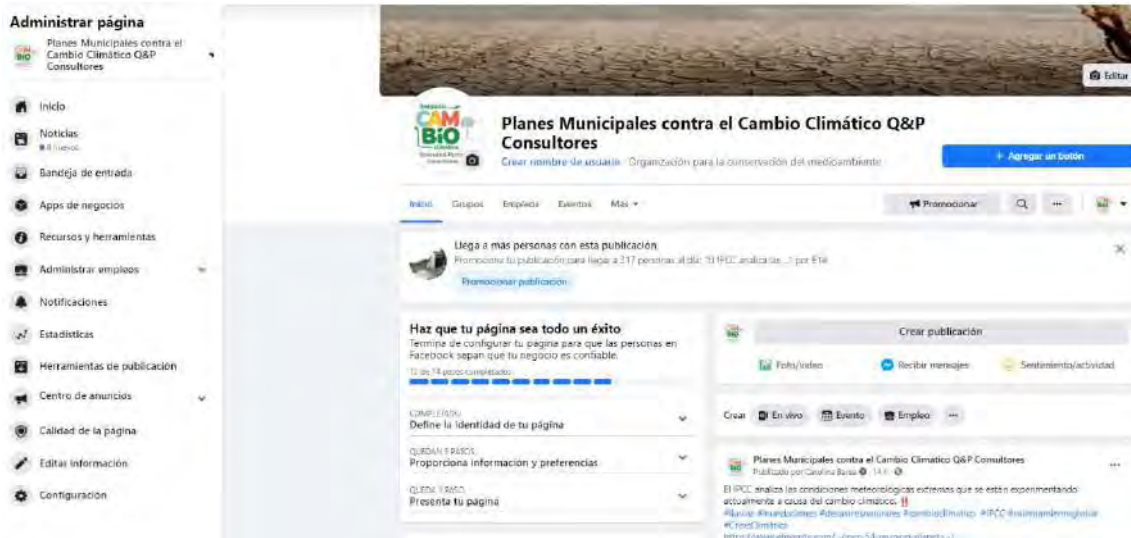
Administrar página

Planes Municipales contra el Cambio Climático Q&P Consultores

Inicio

Noticias

Bandeja de entrada

Apps de negocios

Recursos y herramientas

Administrar empleos

Notificaciones

Estadísticas

Herramientas de publicación

Centro de anuncios

Calidad de la página

Editar información

Configuración

Editar

CAMBIO

Planes Municipales contra el Cambio Climático Q&P Consultores

Crear nombre de usuario · Organización para la conservación del medioambiente

+ Agregar un botón

Inicio Grupos Empleos Eventos Más

Promocionar

Llega a más personas con esta publicación

Promociona tu publicación para llegar a 317 personas al día: "El IPCC analiza las ..." por $14

Promocionar publicación

Haz que tu página sea todo un éxito

Termina de configurar tu página para que las personas en Facebook sepan que tu negocio es confiable.

12 de 14 pasos completados

COMPLETADO
Define la identidad de tu página

QUEDAN 1 PASOS
Proporciona información y preferencias

QUEDA 1 PASO
Presenta tu página

Crear publicación

Foto/video

Recibir mensajes

Sentimiento/actividad

Crear En vivo Evento Empleo

Planes Municipales contra el Cambio Climático Q&P Consultores

Publicado por Carolina Baixa · 14 h

El IPCC analiza las condiciones meteorológicas extremas que se están experimentando actualmente a causa del cambio climático. ‼️

#Lluvias #inundaciones #desastresnaturales #cambioclimatico #IPCC #calentamientoglobal #CrisisClimatica

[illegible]